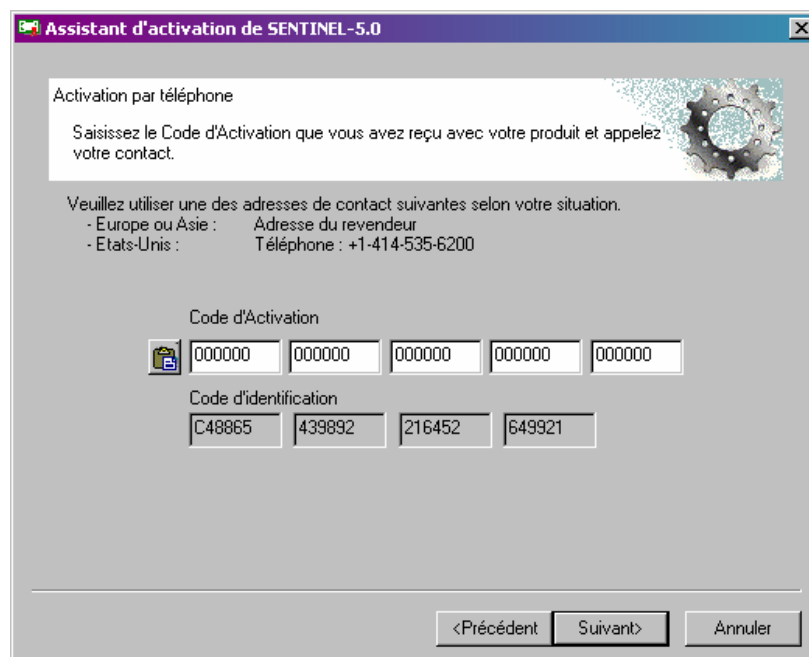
Assistant d'activation de SENTINEL-5.0

Activation par téléphone

Saisissez le Code d'Activation que vous avez reçu avec votre produit et appelez votre contact.

Veuillez utiliser une des adresses de contact suivantes selon votre situation.
- Europe ou Asie : Adresse du revendeur
- Etats-Unis : Téléphone : +1-414-535-6200

Code d'Activation

| 000000 | 000000 | 000000 | 000000 | 000000 |
|---|---|---|---|---|

Code d'identification

| C48865 | 439892 | 216452 | 649921 |
|---|---|---|---|

<Précédent Suivant> Annuler